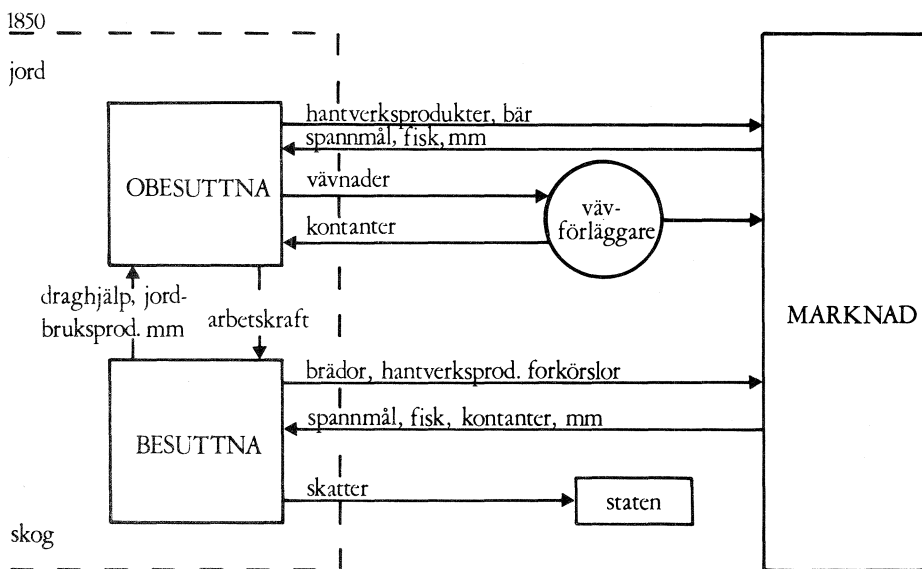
1850

jord

OBESUTTNA

hantverksprodukter, bär

spannmål, fisk, mm

vävnader

kontanter

vävförläggare

MARKNAD

draghjälp, jordbruksprod. mm

arbetskraft

BESUTTNA

brädor, hantverksprod. forkörslor

spannmål, fisk, kontanter, mm

skatter

staten

skog